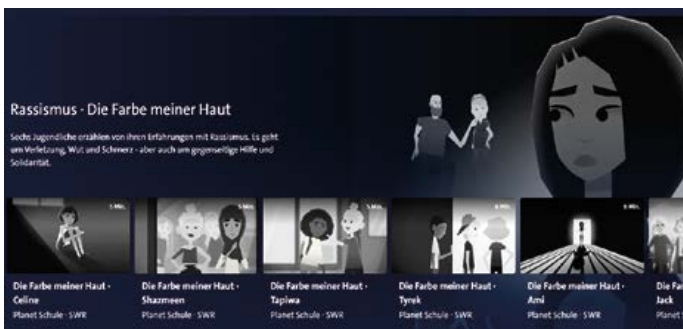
Rassismus - Die Farbe meiner Haut

Sechs Jugendliche erzählen von ihren Erfahrungen mit Rassismus. Es geht um Verletzung, Wut und Schmerz - aber auch um gegenseitige Hilfe und Solidarität.

5 Min.

Die Farbe meiner Haut - Céline
Planet Schule · SWR

Die Farbe meiner Haut - Shazmeen
Planet Schule · SWR

5 Min.

Die Farbe meiner Haut - Tapiwa
Planet Schule · SWR

6 Min.

Die Farbe meiner Haut - Tyrek
Planet Schule · SWR

6 Min.

Die Farbe meiner Haut - Ami
Planet Schule · SWR

Die Far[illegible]
Jack
Planet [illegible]